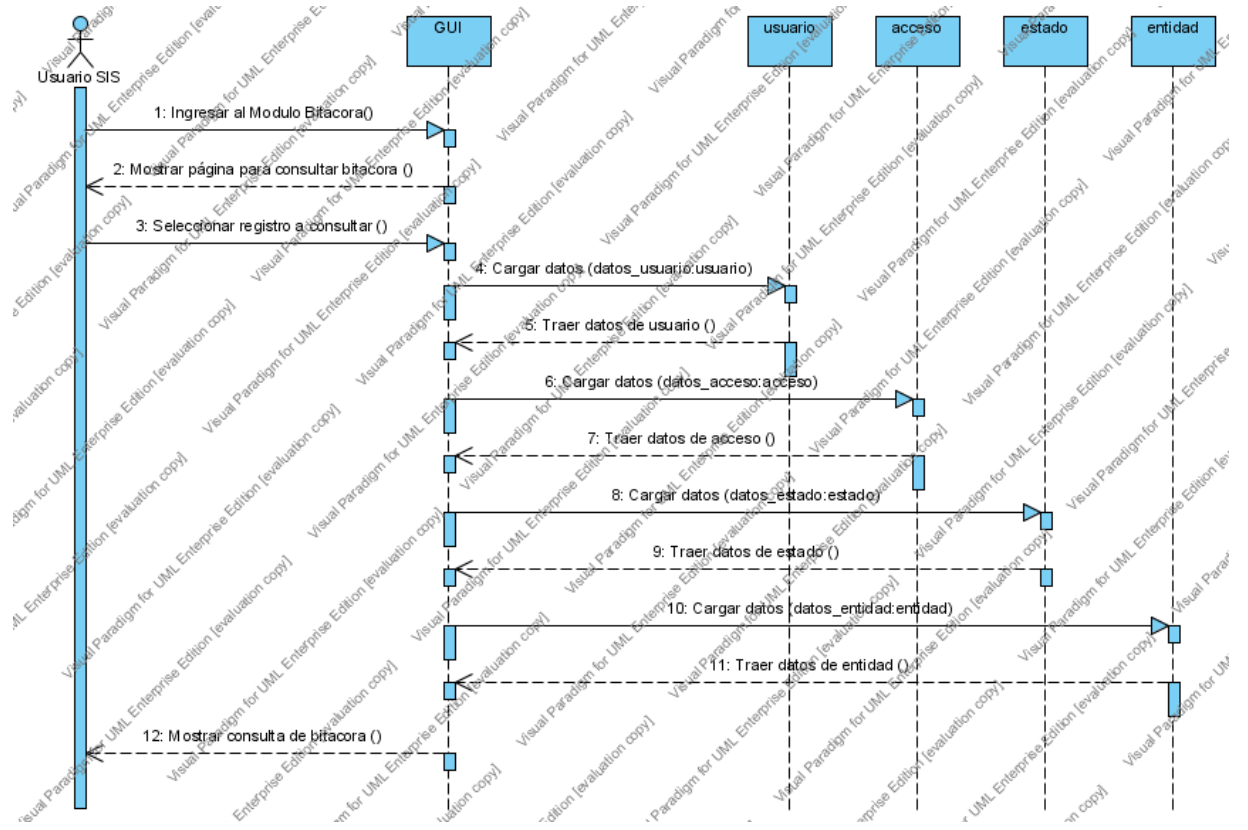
Usuario SIS

GUI

usuario

acceso

estado

entidad

1: Ingresar al Modulo Bitacora()

2: Mostrar página para consultar bitacora ()

3: Seleccionar registro a consultar ()

4: Cargar datos (datos_usuario:usuario)

5: Traer datos de usuario ()

6: Cargar datos (datos_acceso:acceso)

7: Traer datos de acceso ()

8: Cargar datos (datos_estado:estado)

9: Traer datos de estado ()

10: Cargar datos (datos_entidad:entidad)

11: Traer datos de entidad ()

12: Mostrar consulta de bitacora ()

Visual Paradigm for UML Enterprise Edition [evaluation copy]